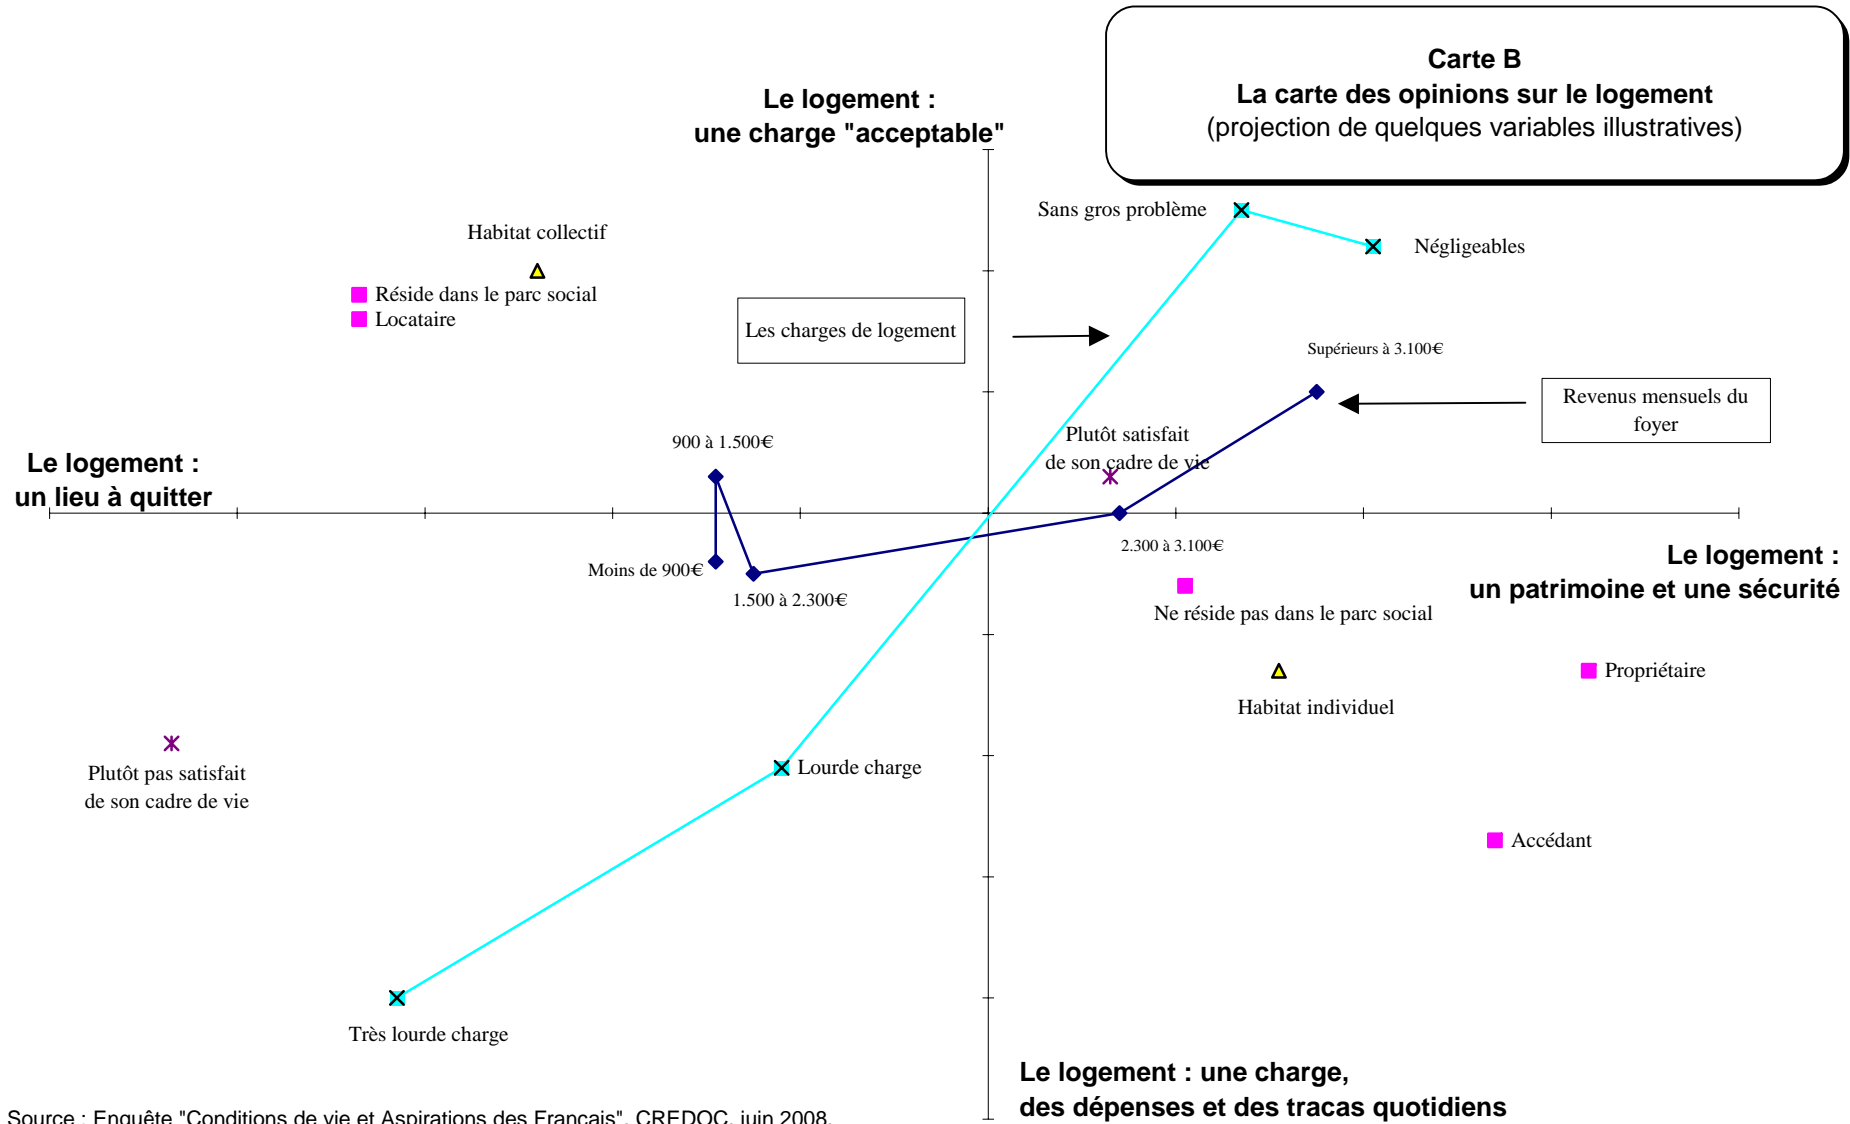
Carte B
La carte des opinions sur le logement
(projection de quelques variables illustratives)

Le logement :
une charge "acceptable"

Sans gros problème

Négligeables

Habitat collectif

Réside dans le parc social

Locataire

Les charges de logement

Supérieurs à 3.100€

Revenus mensuels du foyer

900 à 1.500€

Plutôt satisfait
de son cadre de vie

Le logement :
un lieu à quitter

Moins de 900€

1.500 à 2.300€

2.300 à 3.100€

Le logement :
un patrimoine et une sécurité

Ne réside pas dans le parc social

Propriétaire

Habitat individuel

Plutôt pas satisfait
de son cadre de vie

Lourde charge

Accédant

Très lourde charge

Le logement : une charge,
des dépenses et des tracas quotidiens

Source : Enquête "Conditions de vie et Aspirations des Français", CREDOC, juin 2008.